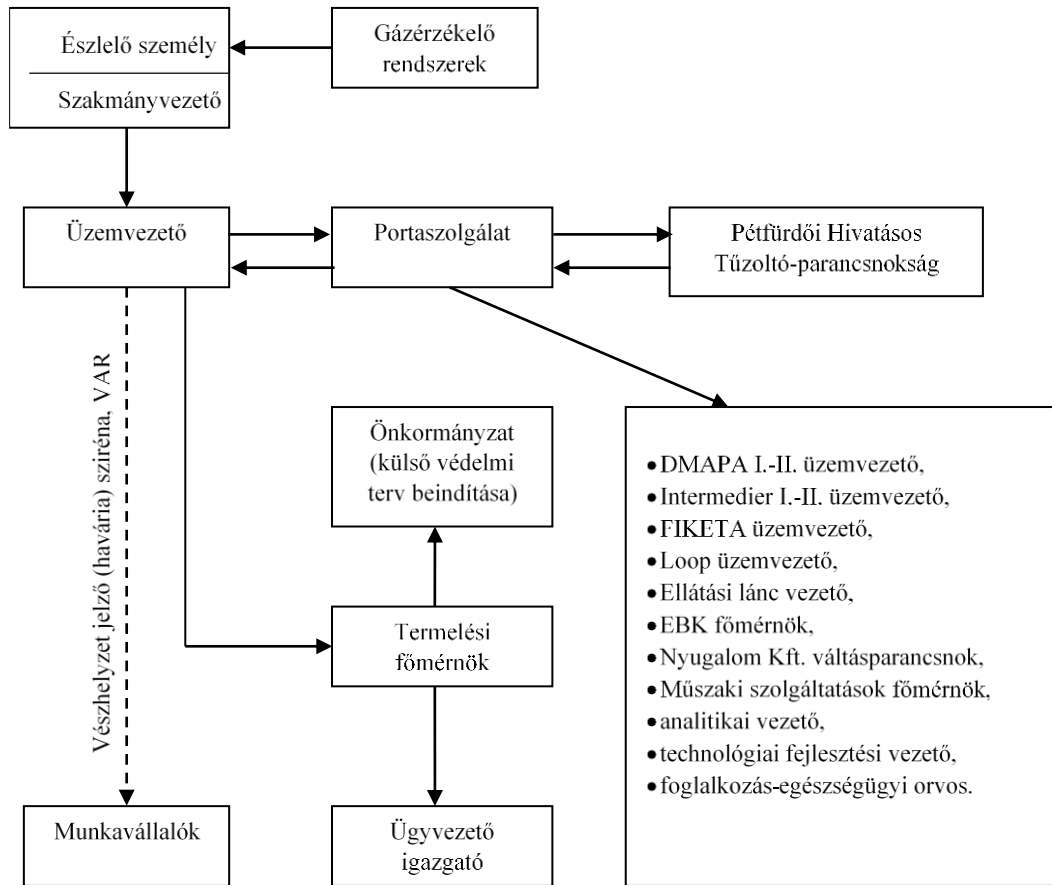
Észlelő személy

Szakmányvezető

Gázérzékelő rendszerek

Üzemvezető

Portaszolgálat

Pétfürdői Hivatásos Tűzoltó-parancsnokság

Vészhelyzet jelző (havária) sziréna, VAR

Önkormányzat (külső védelmi terv beindítása)

- DMAPA I.-II. üzemvezető,
- Intermedier I.-II. üzemvezető,
- FIKETA üzemvezető,
- Loop üzemvezető,
- Ellátási lánc vezető,
- EBK főmérnök,
- Nyugalom Kft. váltásparancsnok,
- Műszaki szolgáltatások főmérnök,
- analitikai vezető,
- technológiai fejlesztési vezető,
- foglalkozás-egészségügyi orvos.

Termelési főmérnök

Munkavállalók

Ügyvezető igazgató